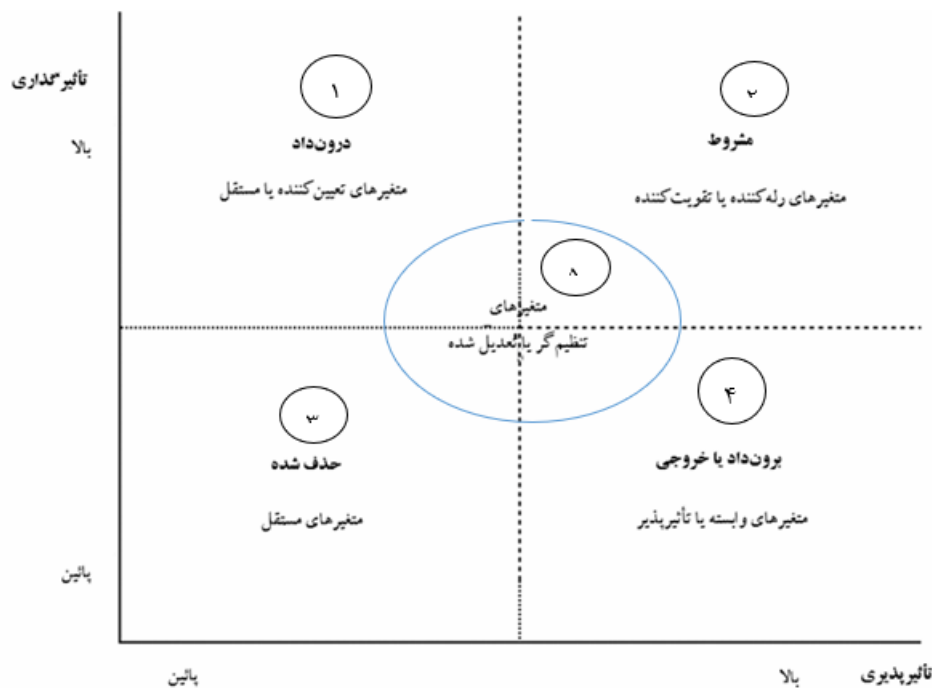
تأثیرگذاری

بالا

۱
درون‌داد
متغیرهای تعیین‌کننده یا مستقل

۲
مشروط
متغیرهای رله‌کننده یا تقویت‌کننده

۸
متغیرهای
تنظیم‌گر یا تعدیل شده

۳
حذف شده
متغیرهای مستقل

۴
برون‌داد یا خروجی
متغیرهای وابسته یا تأثیرپذیر

پائین

پائین

بالا

تأثیرپذیری